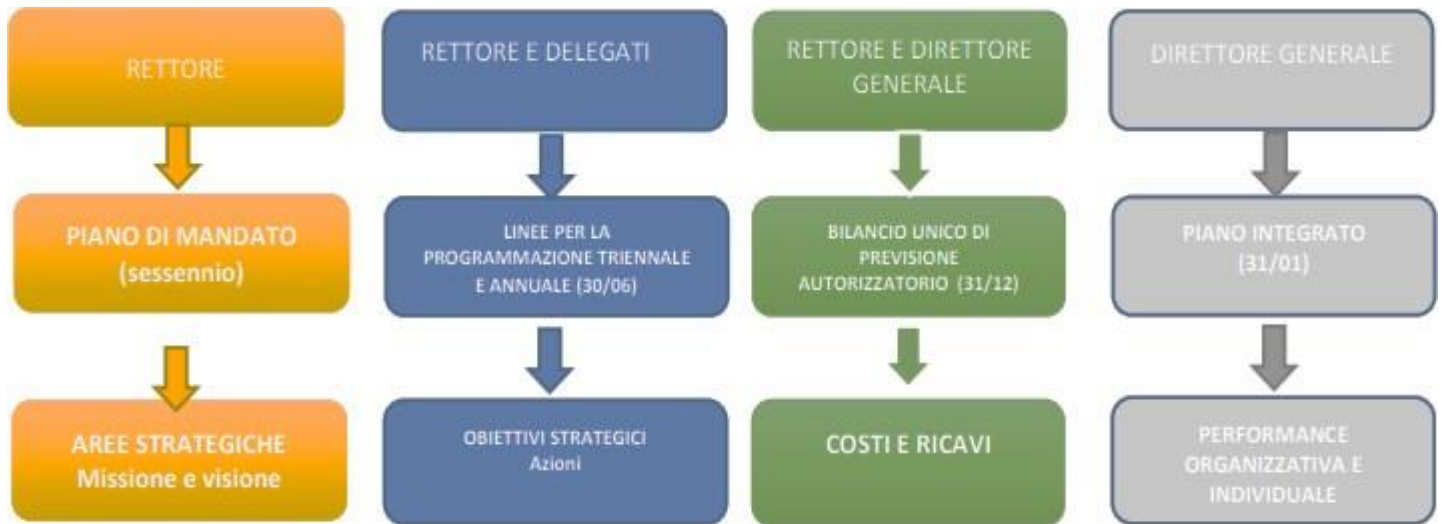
RETTORE

PIANO DI MANDATO
(sessennio)

AREE STRATEGICHE
Missione e visione

RETTORE E DELEGATI

LINEE PER LA PROGRAMMAZIONE TRIENNALE E ANNUALE (30/06)

OBIETTIVI STRATEGICI
Azioni

RETTORE E DIRETTORE GENERALE

BILANCIO UNICO DI PREVISIONE AUTORIZZATORIO (31/12)

COSTI E RICAVI

DIRETTORE GENERALE

PIANO INTEGRATO
(31/01)

PERFORMANCE ORGANIZZATIVA E INDIVIDUALE